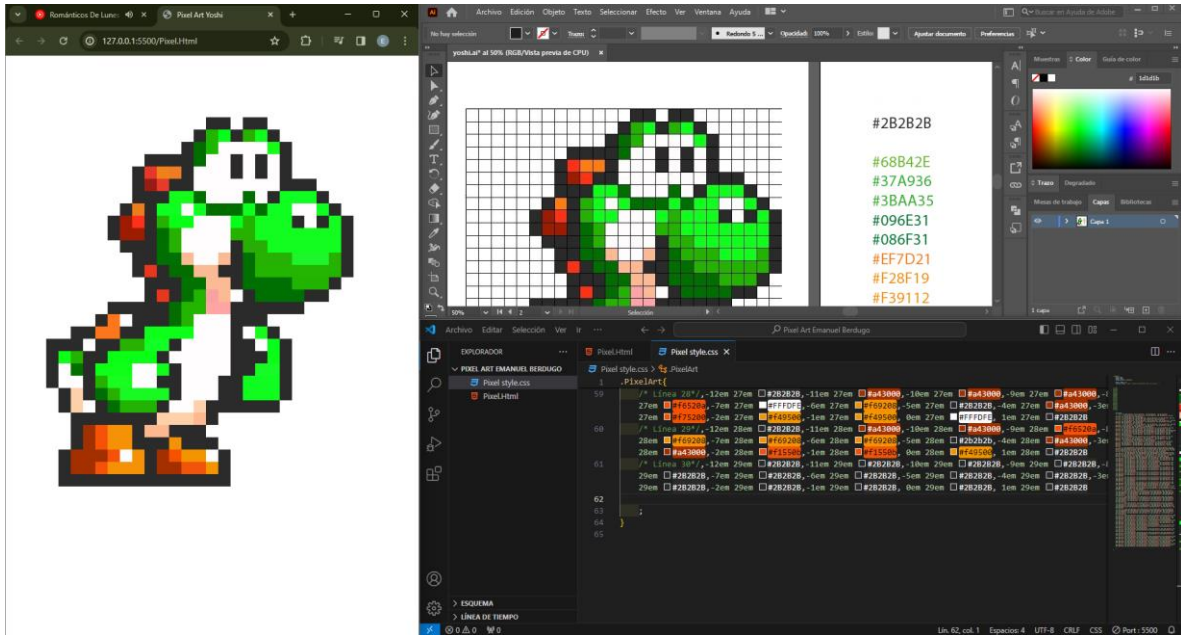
Románticos De Lune
Pixel Art Yoshi
127.0.0.1:5500/Pixel.Html

Archivo Edición Objeto Texto Seleccionar Efecto Ver Ventana Ayuda
No hay selección
Trazo
Redondo 5...
Opacidad 100%
Estilo
Ajustar documento
Preferencias
Buscar en Ayuda de Adobe
yoshi.ai* al 50% (RGB/Vista previa de CPU)
#2B2B2B
#68B42E
#37A936
#3BAA35
#096E31
#086F31
#EF7D21
#F28F19
#F39112
50%
Selección
Muestras
Color
Guía de color
# 1d1d1b
Trazo
Degradado
Mesas de trabajo
Capas
Bibliotecas
Capa 1
1 capa

Archivo Editar Selección Ver ...
Pixel Art Emanuel Berdugo
EXPLORADOR
PIXEL ART EMANUEL BERDUGO
Pixel style.css
Pixel.Html
Pixel.Html
Pixel style.css
Pixel style.css > .PixelArt
1 .PixelArt{
59 /* Línea 28*/,-12em 27em #2B2B2B,-11em 27em #a43000,-10em 27em #a43000,-9em 27em #a43000,-
27em #f65200,-7em 27em #FFFDFE,-6em 27em #f69200,-5em 27em #2B2B2B,-4em 27em #a43000,-3e
27em #f75200,-2em 27em #f49500,-1em 27em #f49500, 0em 27em #FFFDFE, 1em 27em #2B2B2B
60 /* Línea 29*/,-12em 28em #2B2B2B,-11em 28em #a43000,-10em 28em #a43000,-9em 28em #f65200,-
28em #f69200,-7em 28em #f69200,-6em 28em #f69200,-5em 28em #2b2b2b,-4em 28em #a43000,-3e
28em #a43000,-2em 28em #f15500,-1em 28em #f15500, 0em 28em #f49500, 1em 28em #2B2B2B
61 /* Línea 30*/,-12em 29em #2B2B2B,-11em 29em #2B2B2B,-10em 29em #2B2B2B,-9em 29em #2B2B2B,-
29em #2B2B2B,-7em 29em #2B2B2B,-6em 29em #2B2B2B,-5em 29em #2B2B2B,-4em 29em #2B2B2B,-3e
29em #2B2B2B,-2em 29em #2B2B2B,-1em 29em #2B2B2B, 0em 29em #2B2B2B, 1em 29em #2B2B2B
62
63 ;
64 }
65
ESQUEMA
LÍNEA DE TIEMPO
⊗ 0 ⚠ 0 0
Lín. 62, col. 1 Espacios: 4 UTF-8 CRLF CSS Port : 5500